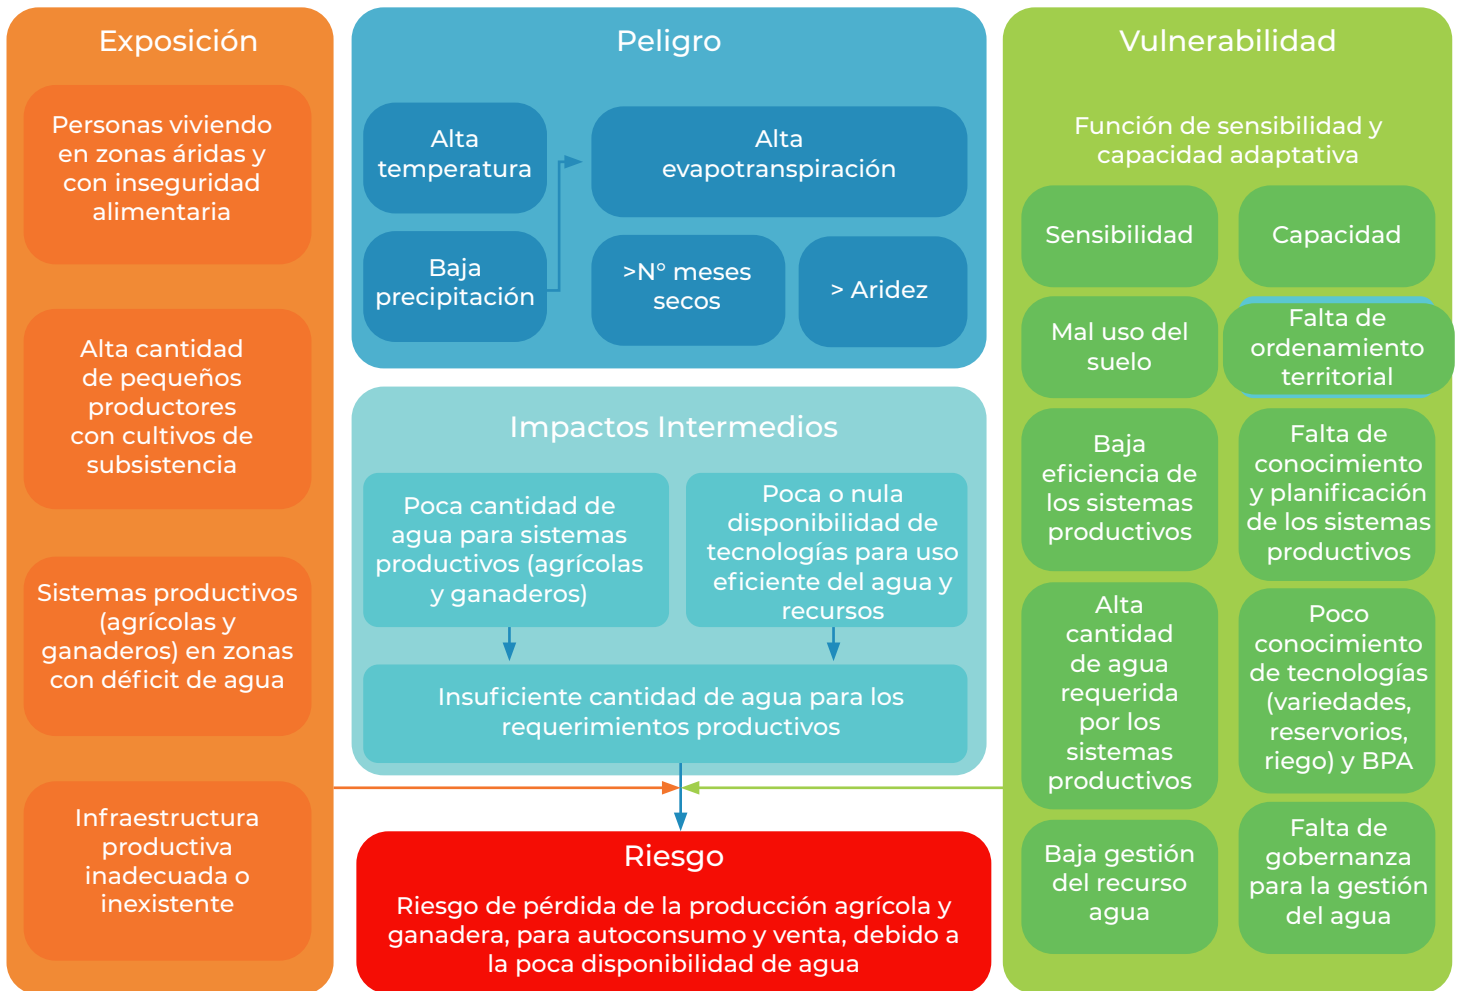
Exposición

Personas viviendo en zonas áridas y con inseguridad alimentaria

Alta cantidad de pequeños productores con cultivos de subsistencia

Sistemas productivos (agrícolas y ganaderos) en zonas con déficit de agua

Infraestructura productiva inadecuada o inexistente

Peligro

Alta temperatura

Baja precipitación

Alta evapotranspiración

>N° meses secos

> Aridez

Impactos Intermedios

Poca cantidad de agua para sistemas productivos (agrícolas y ganaderos)

Poca o nula disponibilidad de tecnologías para uso eficiente del agua y recursos

Insuficiente cantidad de agua para los requerimientos productivos

Riesgo

Riesgo de pérdida de la producción agrícola y ganadera, para autoconsumo y venta, debido a la poca disponibilidad de agua

Vulnerabilidad

Función de sensibilidad y capacidad adaptativa

Sensibilidad

Capacidad

Mal uso del suelo

Falta de ordenamiento territorial

Baja eficiencia de los sistemas productivos

Falta de conocimiento y planificación de los sistemas productivos

Alta cantidad de agua requerida por los sistemas productivos

Poco conocimiento de tecnologías (variedades, reservorios, riego) y BPA

Baja gestión del recurso agua

Falta de gobernanza para la gestión del agua